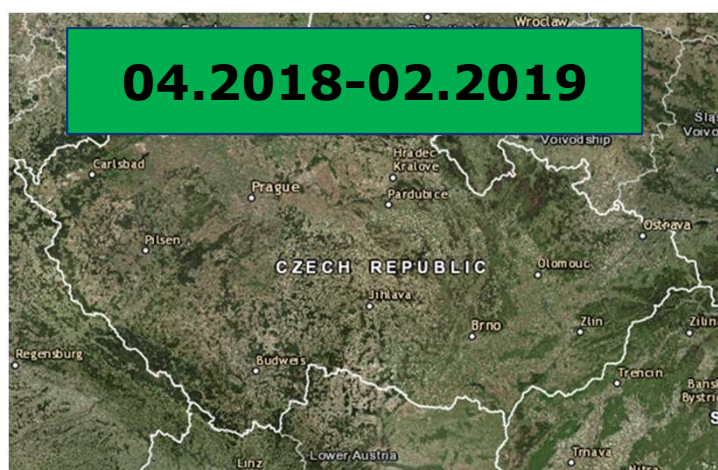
04.2018-02.2019

Wroclaw

Slas
Voiv

Voivodship

Hradec
Kralove

Carlsbad

Prague

Pardubice

Ostrava

Pilsen

CZECH REPUBLIC

Olomouc

Jihlava

Brno

Zlin

Zilin

Regensburg

Budweis

Trencin

Bansk
Bystri

Lower Austria

Trnava

Linz